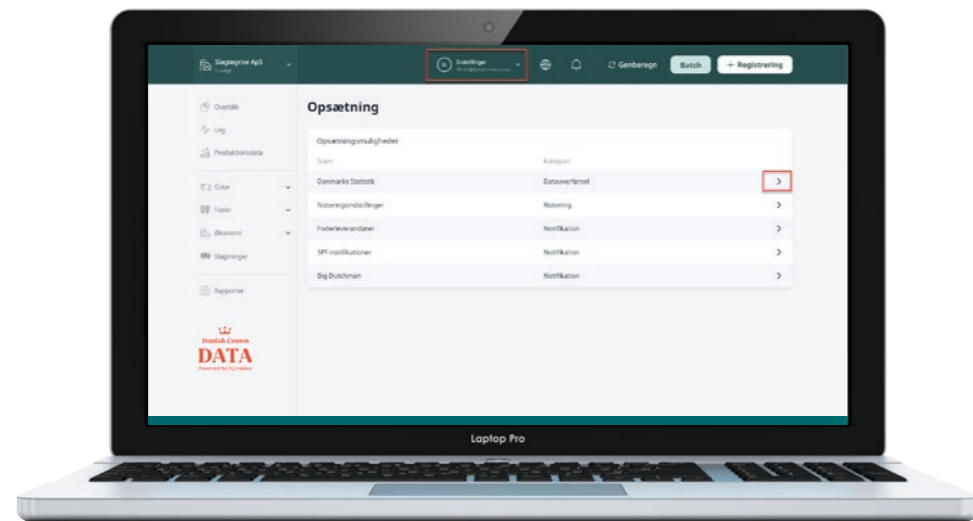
Slagtegrise ApS
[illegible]

Indstillinger
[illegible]

Genberegn
Batch
+ Registrering

Overblik
Log
Produktionsdata
Grise
Foder
Økonomi
Slagtninger
Rapporter

Danish Crown
DATA
Powered by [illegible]

Opsætning

Opsætningsmuligheder

| Navn | Kategori | |
|---|---|---|
| Danmarks Statistik | Dataoverførsel | > |
| Noteringsindstillinger | Notering | > |
| Foderleverandører | Notifikation | > |
| SPF-notifikationer | Notifikation | > |
| Big Dutchman | Notifikation | > |

Laptop Pro